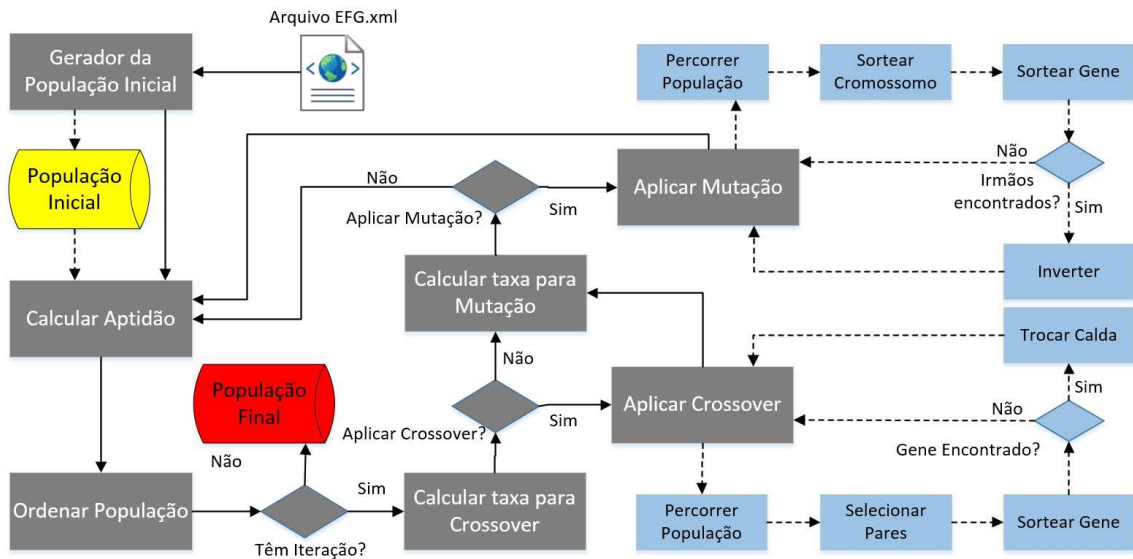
Arquivo EFG.xml

Gerador da População Inicial

População Inicial

Calcular Aptidão

Ordenar População

Têm Iteração?

Não

Sim

População Final

Calcular taxa para Crossover

Aplicar Crossover?

Sim

Não

Calcular taxa para Mutação

Aplicar Mutação?

Não

Sim

Aplicar Mutação

Aplicar Crossover

Percorrer População

Sortear Cromossomo

Sortear Gene

Irmãos encontrados?

Não

Sim

Inverter

Trocar Calda

Sim

Não

Gene Encontrado?

Percorrer População

Selecionar Pares

Sortear Gene